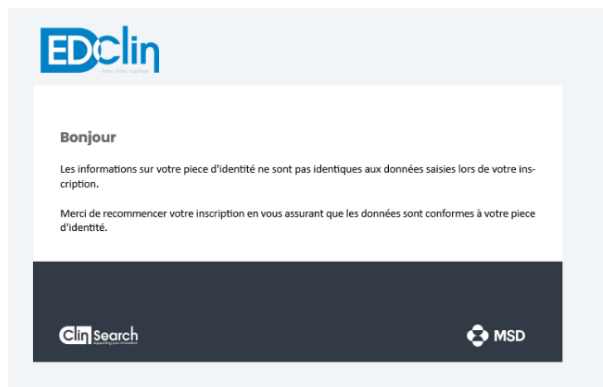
EDclin

Bonjour

Les informations sur votre piece d'identité ne sont pas identiques aux données saisies lors de votre inscription.

Merci de recommencer votre inscription en vous assurant que les données sont conformes à votre piece d'identité.

Clin Search

MSD